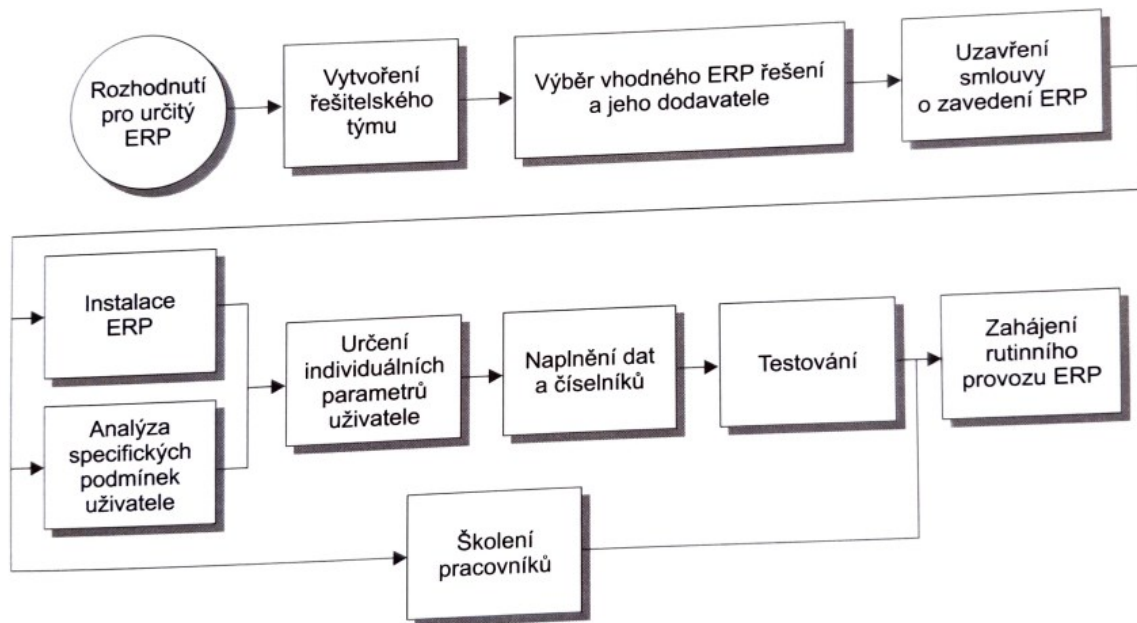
Rozhodnutí pro určitý ERP

Vytvoření řešitelského týmu

Výběr vhodného ERP řešení a jeho dodavatele

Uzavření smlouvy o zavedení ERP

Instalace ERP

Analýza specifických podmínek uživatele

Určení individuálních parametrů uživatele

Naplnění dat a číselníků

Testování

Zahájení rutinního provozu ERP

Školení pracovníků